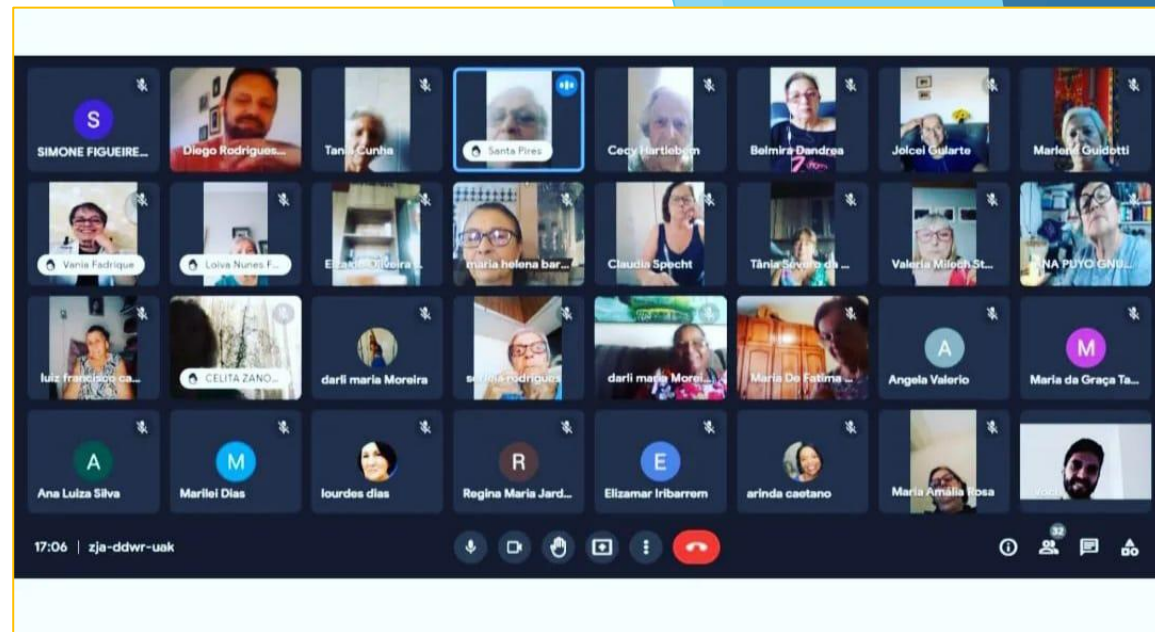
S
SIMONE FIGUEIRE...
Diego Rodrigues...
Tania Cunha
Santa Pires
Cecy Hartlieben
Belmira Dandrea
Jolcei Gularte
Marlene Guidotti
Vania Fadrique
Loiva Nunes F...
Elizabe Oliveira ...
maria helena bar...
Claudia Specht
Tânia Severo da ...
Valeria Milech St...
ANA PUYO GNU...
luiz francisco ca...
CELITA ZANO...
darli maria Moreira
sonia rodrigues
darli maria Morei...
Maria De Fatima ...
A
Angela Valerio
M
Maria da Graça Ta...
A
Ana Luiza Silva
M
Marilei Dias
lourdes dias
R
Regina Maria Jard...
E
Elizamar Iribarrem
arinda caetano
Maria Amália Rosa
Você
17:06 | zja-ddwr-uak
32